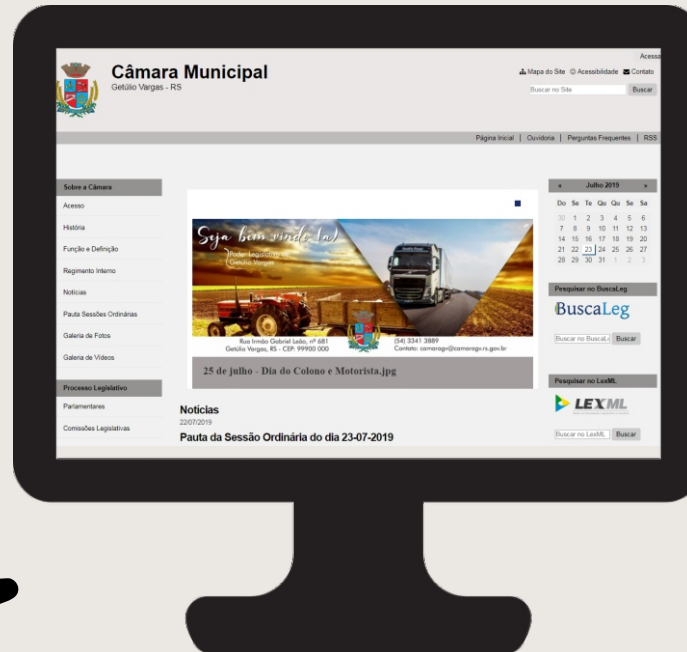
Acess

Câmara Municipal
Getúlio Vargas - RS

Mapa do Site Acessibilidade Contato

Buscar no Site Buscar

Página Inicial | Ouvidoria | Perguntas Frequentes | RSS

Sobre a Câmara
Acesso
História
Função e Definição
Regimento Interno
Notícias
Pauta Sessões Ordinárias
Galeria de Fotos
Galeria de Vídeos

Processo Legislativo
Parlamentares
Comissões Legislativas

Seja bem vindo (a)
Poder Legislativo
Getúlio Vargas

Rua Irmão Gabriel Leão, nº 681
Getúlio Vargas, RS - CEP: 99900 000
(54) 3341 3889
Contato: camaragv@camaragv.rs.gov.br

25 de julho - Dia do Colono e Motorista.jpg

Notícias
22/07/2019
Pauta da Sessão Ordinária do dia 23-07-2019

| « | Julho 2019 | | | | | » |
|---|---|---|---|---|---|---|
| Do | Se | Te | Qa | Qu | Se | Sa |
| 30 | 1 | 2 | 3 | 4 | 5 | 6 |
| 7 | 8 | 9 | 10 | 11 | 12 | 13 |
| 14 | 15 | 16 | 17 | 18 | 19 | 20 |
| 21 | 22 | 23 | 24 | 25 | 26 | 27 |
| 28 | 29 | 30 | 31 | 1 | 2 | 3 |

Pesquisar no BuscaLeg
BuscaLeg
Buscar no BuscaLe Buscar

Pesquisar no LexML
LEXML
Buscar no LexML Buscar